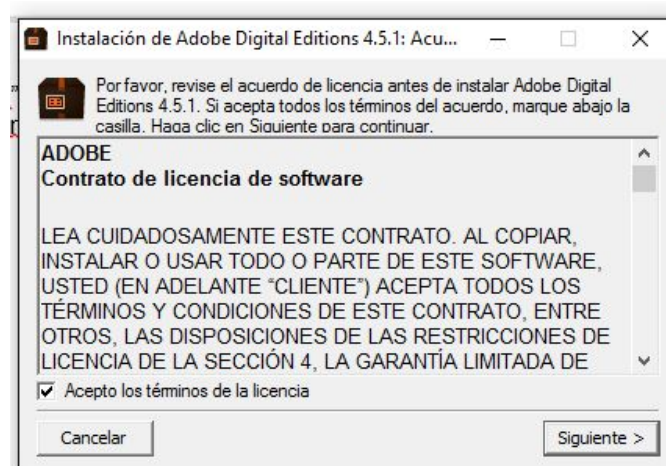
Instalación de Adobe Digital Editions 4.5.1: Acu...

Por favor, revise el acuerdo de licencia antes de instalar Adobe Digital Editions 4.5.1. Si acepta todos los términos del acuerdo, marque abajo la casilla. Haga clic en Siguiente para continuar.

ADOBE
Contrato de licencia de software

LEA CUIDADOSAMENTE ESTE CONTRATO. AL COPIAR, INSTALAR O USAR TODO O PARTE DE ESTE SOFTWARE, USTED (EN ADELANTE "CLIENTE") ACEPTA TODOS LOS TÉRMINOS Y CONDICIONES DE ESTE CONTRATO, ENTRE OTROS, LAS DISPOSICIONES DE LAS RESTRICCIONES DE LICENCIA DE LA SECCIÓN 4, LA GARANTÍA LIMITADA DE

Acepto los términos de la licencia

Cancelar

Siguiente >